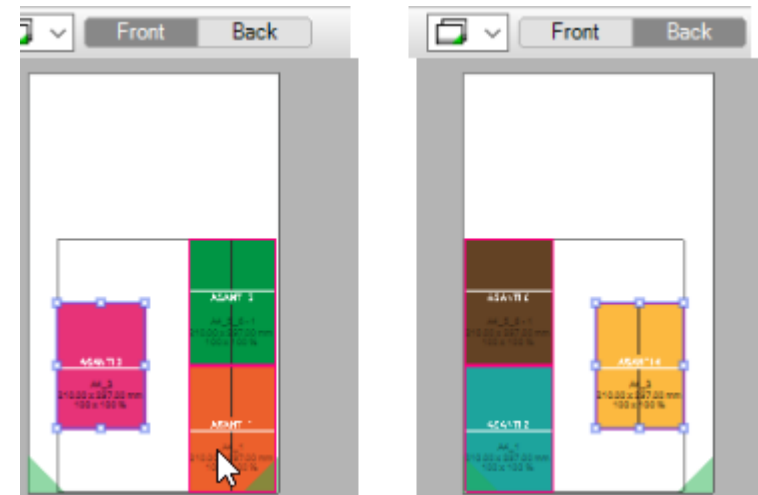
Front Back

ASANTI 3
A4_3_6+1
210.00 x 297.00 mm
100 x 100 %

ASANTI 3
A4_3
210.00 x 297.00 mm
100 x 100 %

ASANTI 1
A4_1
210.00 x 297.00 mm

Front Back

ASANTI 6
A4_3_6+1
210.00 x 297.00 mm
100 x 100 %

ASANTI 6
A4_3
210.00 x 297.00 mm
100 x 100 %

ASANTI 2
A4_1
210.00 x 297.00 mm
100 x 100 %